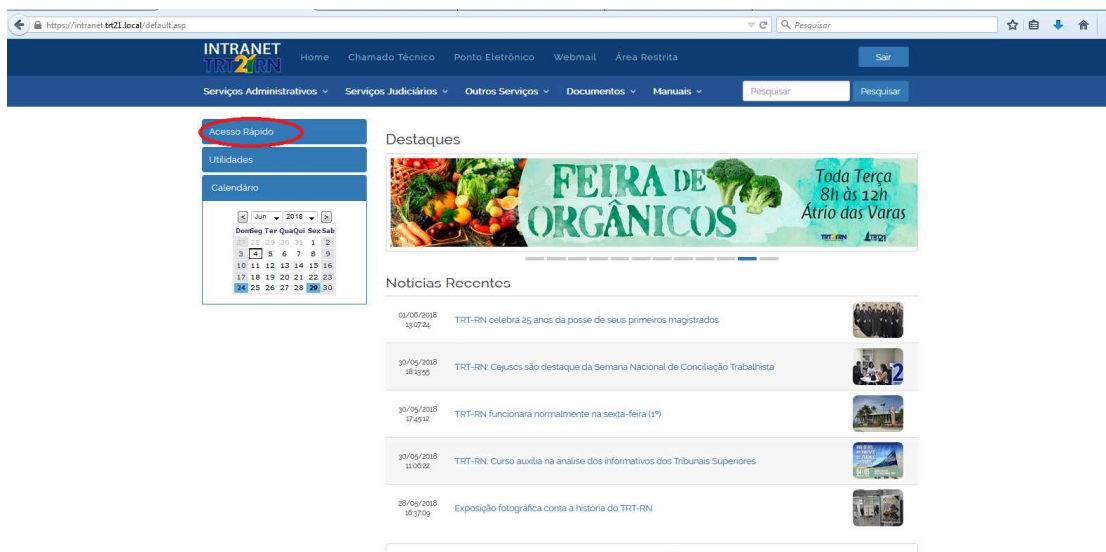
https://intranet.trt21.local/default.asp

Pesquisar

INTRANET TRT21RN

Home Chamado Técnico Ponto Eletrônico Webmail Área Restrita

Sair

Serviços Administrativos Serviços Judiciários Outros Serviços Documentos Manuais

Pesquisar Pesquisar

Acesso Rápido

Utilidades

Calendário

< Jun 2018 >

| Dom | Seg | Ter | Qua | Qui | Sex | Sab |
|---|---|---|---|---|---|---|
| 27 | 28 | 29 | 30 | 31 | 1 | 2 |
| 3 | 4 | 5 | 6 | 7 | 8 | 9 |
| 10 | 11 | 12 | 13 | 14 | 15 | 16 |
| 17 | 18 | 19 | 20 | 21 | 22 | 23 |
| 24 | 25 | 26 | 27 | 28 | 29 | 30 |

Destaques

FEIRA DE ORGÂNICOS

Toda Terça 8h às 12h Átrio das Varas

TRT RN TRT21

Notícias Recentes

01/06/2018 13:07:24 TRT-RN celebra 25 anos da posse de seus primeiros magistrados

30/05/2018 18:13:55 TRT-RN: Cejuscs são destaque da Semana Nacional de Conciliação Trabalhista

30/05/2018 17:45:12 TRT-RN funcionará normalmente na sexta-feira (1º)

30/05/2018 11:06:22 TRT-RN: Curso auxilia na análise dos informativos dos Tribunais Superiores

28/05/2018 16:37:09 Exposição fotográfica conta a história do TRT-RN